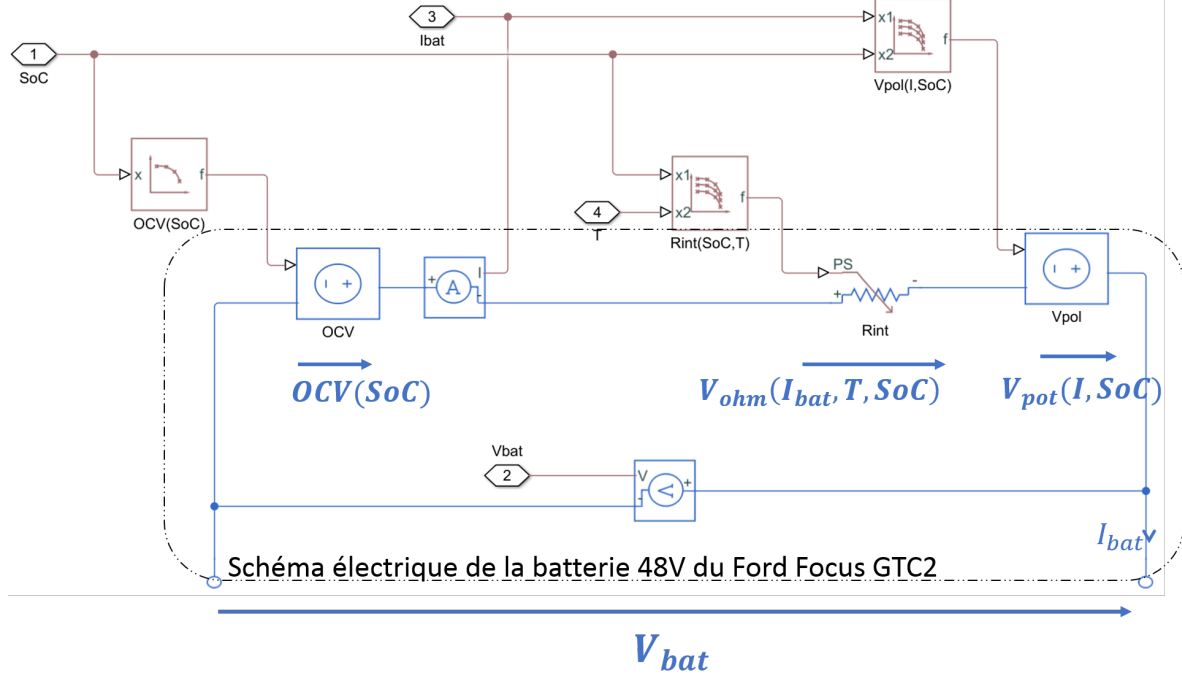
3
Ibat
1
SoC
x1
x2
f
Vpol(I,SoC)
x
f
OCV(SoC)
x1
x2
f
Rint(SoC,T)
4
T
I
A
+
OCV
PS
+
-
Rint
Vpol
$\boldsymbol{OCV(SoC)}$
$\boldsymbol{V_{ohm}(I_{bat}, T, SoC)}$
$\boldsymbol{V_{pot}(I, SoC)}$
Vbat
2
V
+
$I_{bat}$
Schéma électrique de la batterie 48V du Ford Focus GTC2
$\boldsymbol{V_{bat}}$